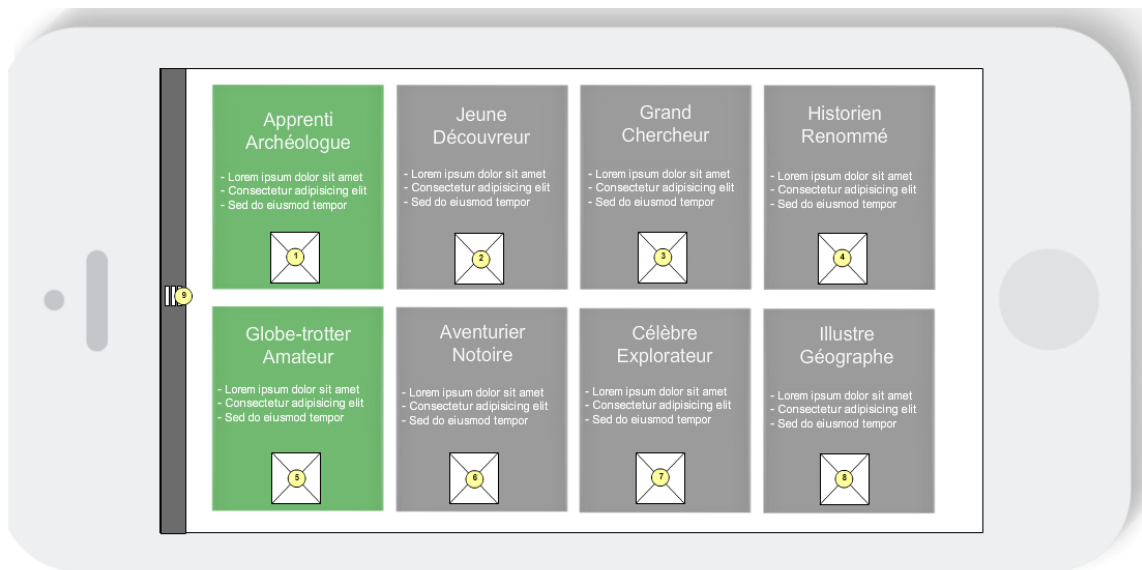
9

Apprenti Archéologue

- Lorem ipsum dolor sit amet
- Consectetur adipisicing elit
- Sed do eiusmod tempor

1

Jeune Découvreur

- Lorem ipsum dolor sit amet
- Consectetur adipisicing elit
- Sed do eiusmod tempor

2

Grand Chercheur

- Lorem ipsum dolor sit amet
- Consectetur adipisicing elit
- Sed do eiusmod tempor

3

Historien Renommé

- Lorem ipsum dolor sit amet
- Consectetur adipisicing elit
- Sed do eiusmod tempor

4

Globe-trotter Amateur

- Lorem ipsum dolor sit amet
- Consectetur adipisicing elit
- Sed do eiusmod tempor

5

Aventurier Notoire

- Lorem ipsum dolor sit amet
- Consectetur adipisicing elit
- Sed do eiusmod tempor

6

Célèbre Explorateur

- Lorem ipsum dolor sit amet
- Consectetur adipisicing elit
- Sed do eiusmod tempor

7

Illustre Géographe

- Lorem ipsum dolor sit amet
- Consectetur adipisicing elit
- Sed do eiusmod tempor

8